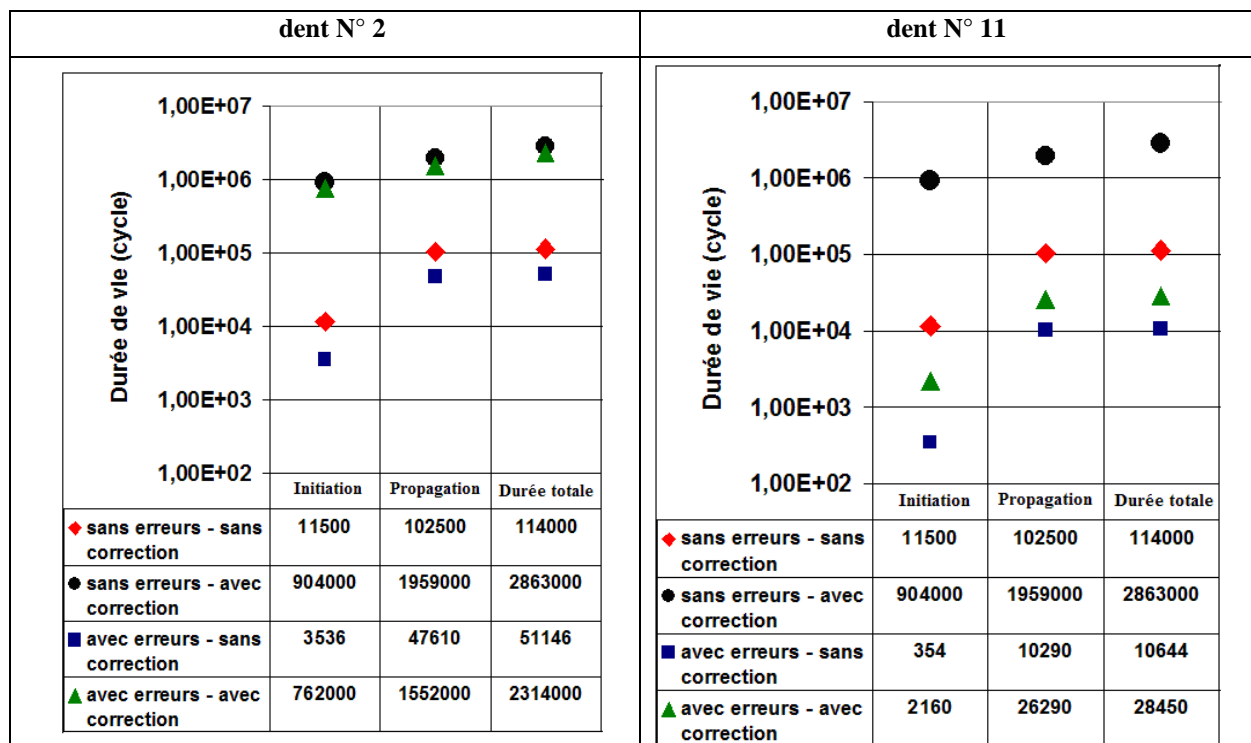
| dent N° 2 | dent N° 11 |
|---|---|

1,00E+07
1,00E+06
1,00E+05
1,00E+04
1,00E+03
1,00E+02
Durée de vie (cycle)

| | Initiation | Propagation | Durée totale |
|---|---|---|---|
| ◆ sans erreurs - sans correction | 11500 | 102500 | 114000 |
| ● sans erreurs - avec correction | 904000 | 1959000 | 2863000 |
| ■ avec erreurs - sans correction | 3536 | 47610 | 51146 |
| ▲ avec erreurs - avec correction | 762000 | 1552000 | 2314000 |

1,00E+07
1,00E+06
1,00E+05
1,00E+04
1,00E+03
1,00E+02
Durée de vie (cycle)

| | Initiation | Propagation | Durée totale |
|---|---|---|---|
| ◆ sans erreurs - sans correction | 11500 | 102500 | 114000 |
| ● sans erreurs - avec correction | 904000 | 1959000 | 2863000 |
| ■ avec erreurs - sans correction | 354 | 10290 | 10644 |
| ▲ avec erreurs - avec correction | 2160 | 26290 | 28450 |